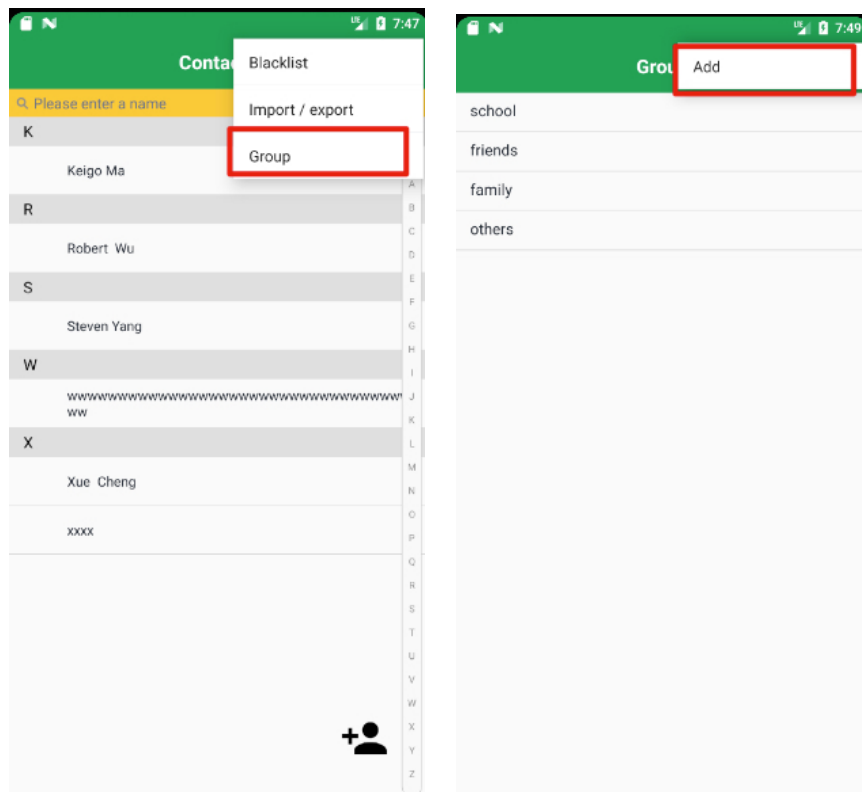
7:47

Contac

Blacklist

Import / export

Group

Please enter a name

K

Keigo Ma

R

Robert Wu

S

Steven Yang

W

wwwwwwwwwwwwwwwwwwwwwwwwwwwwwwwwwwww ww

X

Xue Cheng

xxxx

A B C D E F G H I J K L M N O P Q R S T U V W X Y Z

7:49

Grou

Add

school

friends

family

others